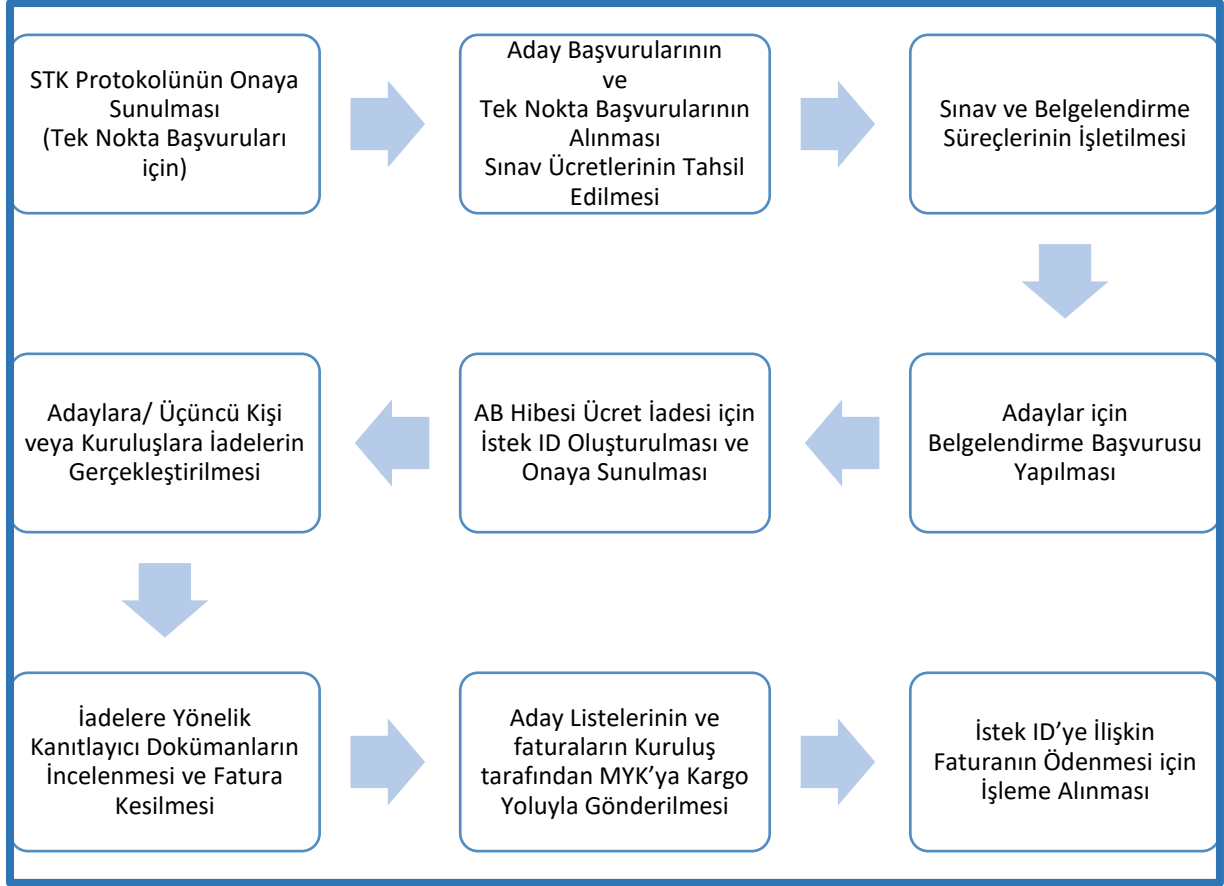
STK Protokolünün Onaya Sunulması (Tek Nokta Başvuruları için)

Aday Başvurularının ve Tek Nokta Başvurularının Alınması Sınav Ücretlerinin Tahsil Edilmesi

Sınav ve Belgelendirme Süreçlerinin İşletilmesi

Adaylar için Belgelendirme Başvurusu Yapılması

AB Hibesi Ücret İadesi için İstek ID Oluşturulması ve Onaya Sunulması

Adaylara/ Üçüncü Kişi veya Kuruluşlara İadelerin Gerçekleştirilmesi

İadelere Yönelik Kanıtlayıcı Dokümanların İncelenmesi ve Fatura Kesilmesi

Aday Listelerinin ve faturaların Kuruluş tarafından MYK'ya Kargo Yoluyla Gönderilmesi

İstek ID'ye İlişkin Faturanın Ödenmesi için İşleme Alınması